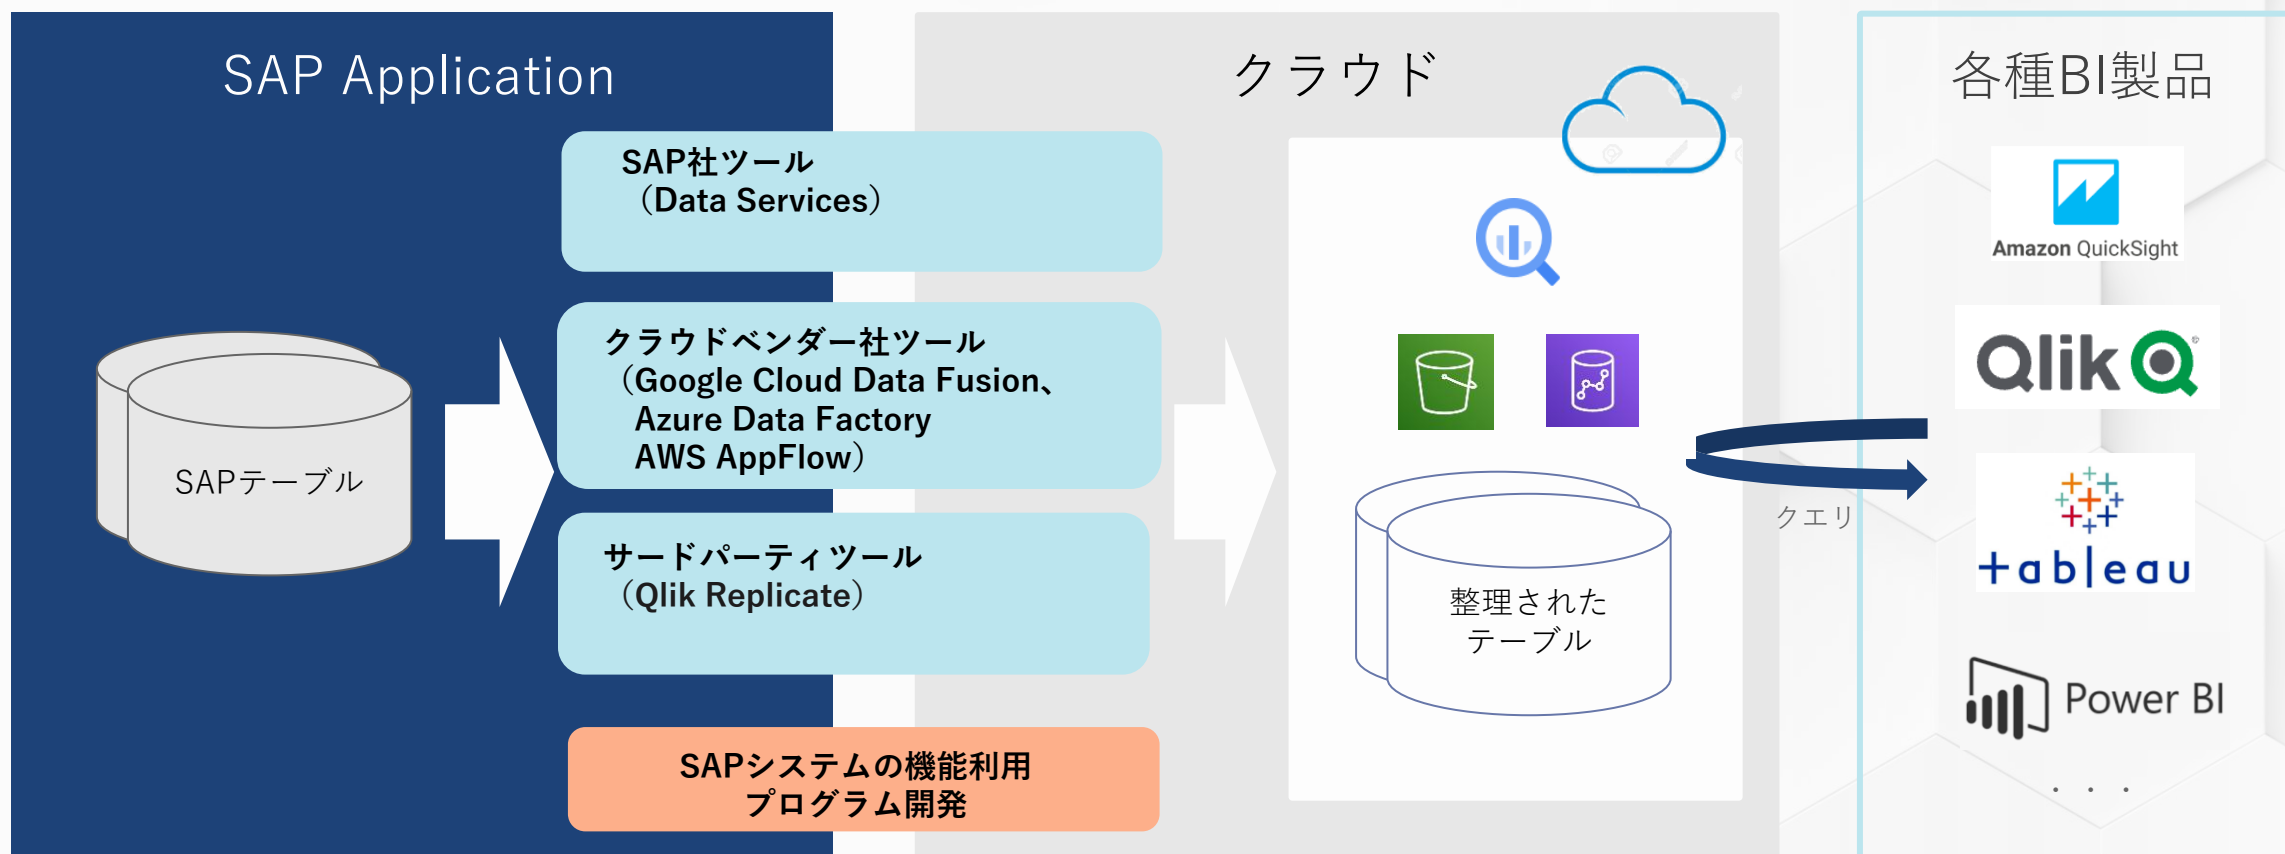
SAP Application

SAPテーブル

SAP社ツール
（Data Services）

クラウドベンダー社ツール
（Google Cloud Data Fusion、
Azure Data Factory
AWS AppFlow）

サードパーティツール
（Qlik Replicate）

SAPシステムの機能利用
プログラム開発

クラウド

整理された
テーブル

クエリ

各種BI製品

Amazon QuickSight

Qlik

+ableau

Power BI

・・・